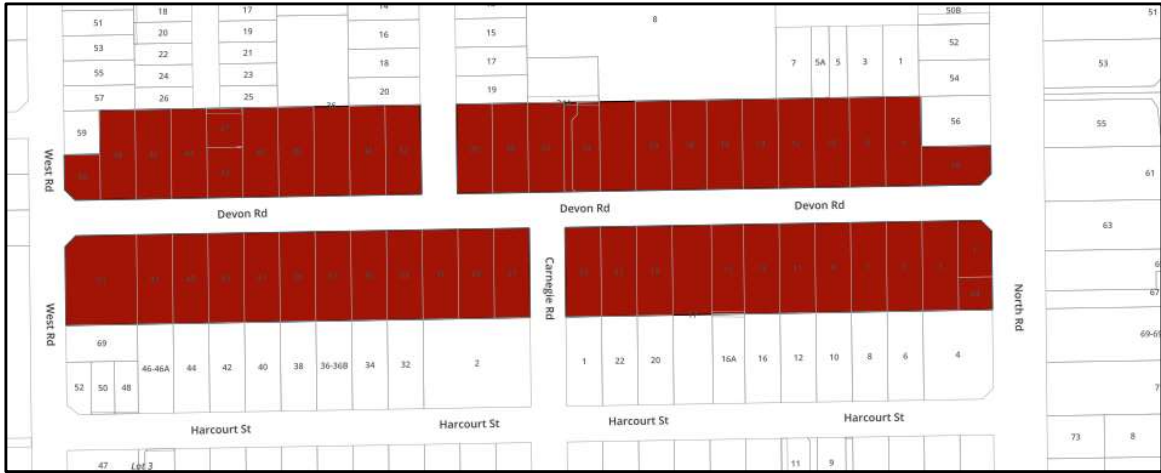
51
18
17
14
16
15
8
50B
51
53
20
19
52
22
21
18
17
7
5A
5
3
1
54
53
55
24
23
57
26
25
20
19
56
55
59
West Rd
61
Devon Rd
Devon Rd
Devon Rd
63
Carnegie Rd
North Rd
West Rd
67
69
69-69
46-46A
44
42
40
38
36-36B
34
32
2
1
22
20
16A
16
12
10
8
6
4
52
50
48
Harcourt St
Harcourt St
Harcourt St
Harcourt St
73
8
47
Lot 3
11
9